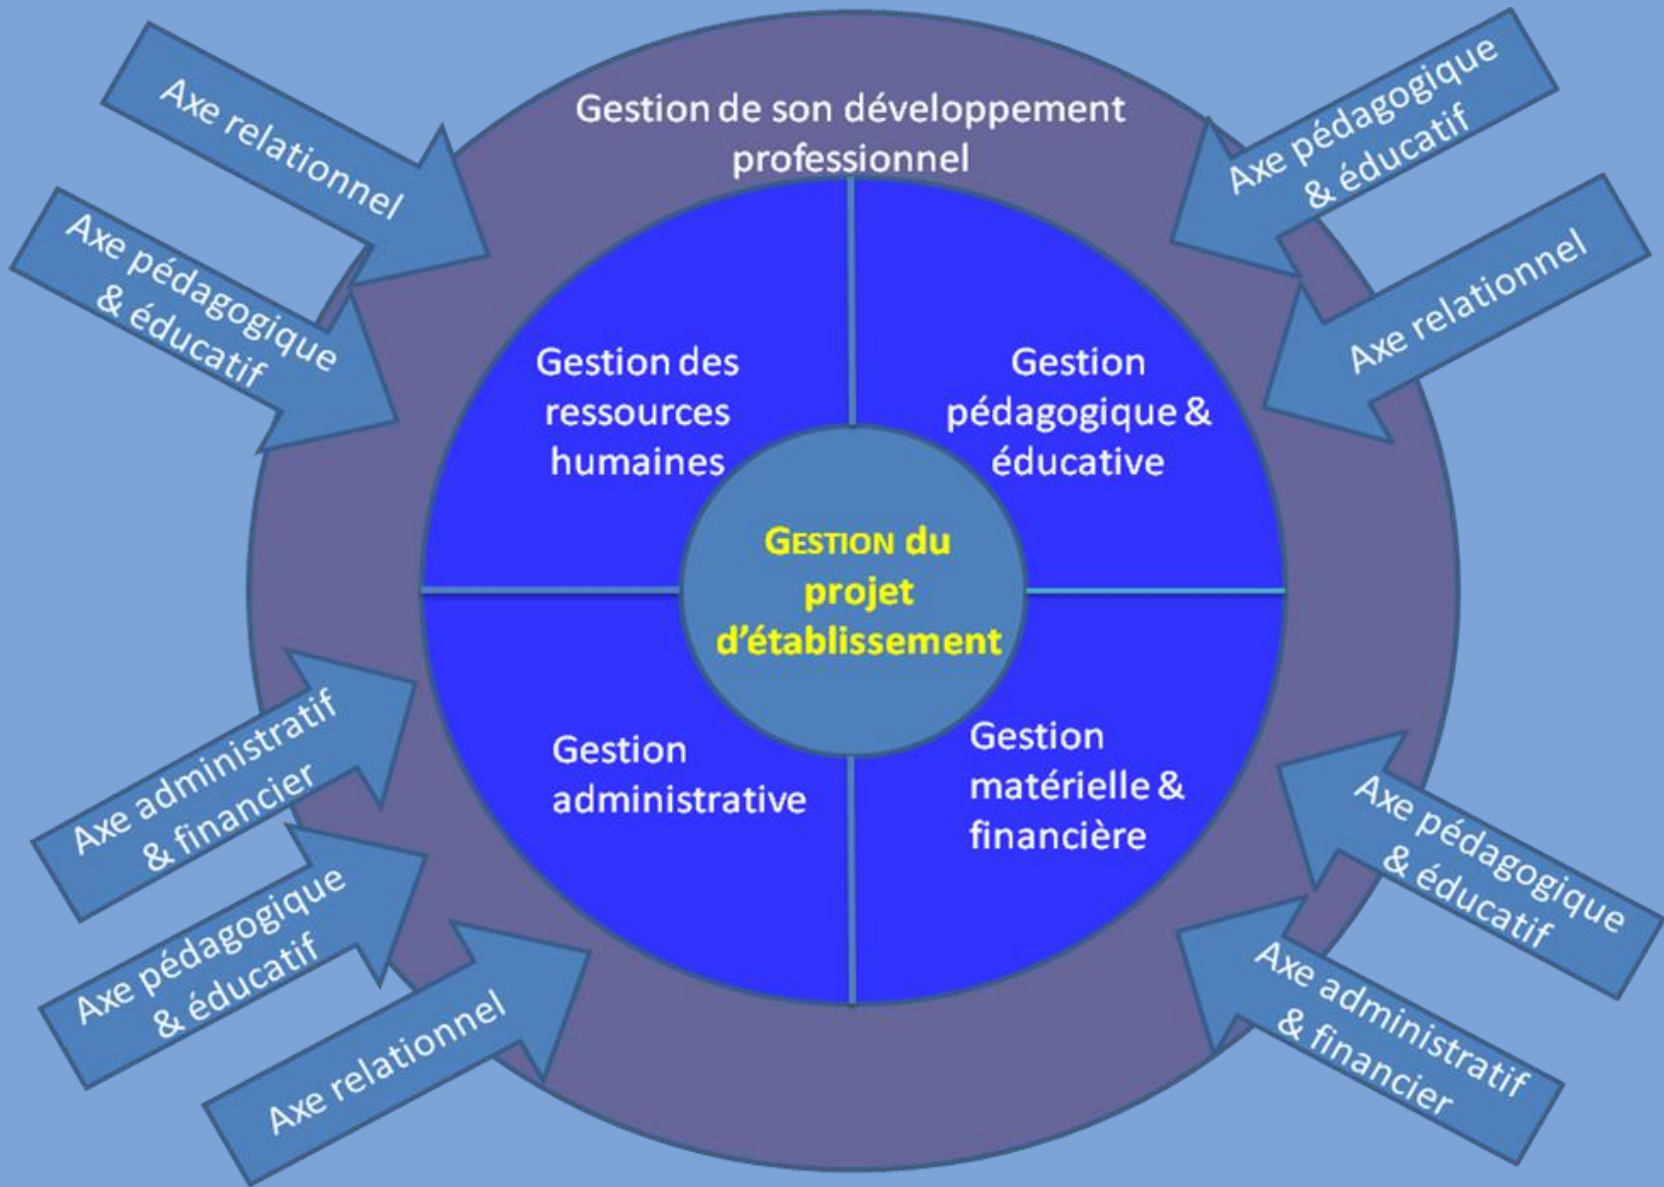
Axe relationnel

Axe pédagogique & éducatif

Gestion de son développement professionnel

Axe pédagogique & éducatif

Axe relationnel

Gestion des ressources humaines

Gestion pédagogique & éducative

GESTION du projet d'établissement

Gestion administrative

Gestion matérielle & financière

Axe administratif & financier

Axe pédagogique & éducatif

Axe relationnel

Axe pédagogique & éducatif

Axe administratif & financier